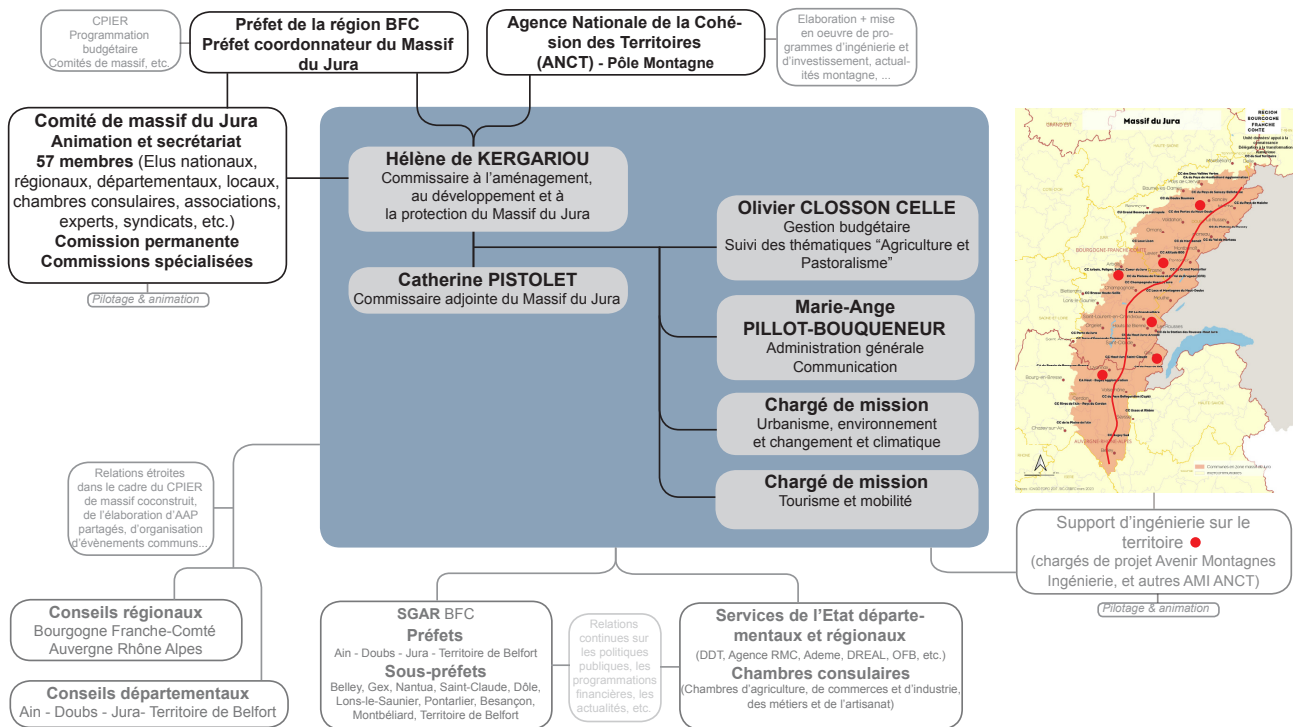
CPIER
Programmation budgétaire
Comités de massif, etc.

Préfet de la région BFC
Préfet coordonnateur du Massif du Jura

Agence Nationale de la Cohésion des Territoires
(ANCT) - Pôle Montagne

Elaboration + mise en oeuvre de programmes d'ingénierie et d'investissement, actualités montagne, ...

Comité de massif du Jura
Animation et secrétariat
57 membres (Elus nationaux, régionaux, départementaux, locaux, chambres consulaires, associations, experts, syndicats, etc.)
Comission permanente
Commissions spécialisées

Pilotage & animation

Hélène de KERGARIOU
Commissaire à l'aménagement, au développement et à la protection du Massif du Jura

Catherine PISTOLET
Commissaire adjointe du Massif du Jura

Olivier CLOSSON CELLE
Gestion budgétaire
Suivi des thématiques "Agriculture et Pastoralisme"

Marie-Ange PILLOT-BOUQUENEUR
Administration générale
Communication

Chargé de mission
Urbanisme, environnement et changement et climatique

Chargé de mission
Tourisme et mobilité

Massif du Jura

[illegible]

Relations étroites dans le cadre du CPIER de massif coconstruit, de l'élaboration d'AAP partagés, d'organisation d'évènements communs...

Support d'ingénierie sur le territoire
(chargés de projet Avenir Montagnes Ingénierie, et autres AMI ANCT)

Pilotage & animation

Conseils régionaux
Bourgogne Franche-Comté
Auvergne Rhône Alpes

Conseils départementaux
Ain - Doubs - Jura- Territoire de Belfort

SGAR BFC
Préfets
Ain - Doubs - Jura - Territoire de Belfort
Sous-préfets
Belley, Gex, Nantua, Saint-Claude, Dôle, Lons-le-Saunier, Pontarlier, Besançon, Montbéliard, Territoire de Belfort

Relations continues sur les politiques publiques, les programmations financières, les actualités, etc.

Services de l'Etat départementaux et régionaux
(DDT, Agence RMC, Ademe, DREAL, OFB, etc.)
Chambres consulaires
(Chambres d'agriculture, de commerces et d'industrie, des métiers et de l'artisanat)